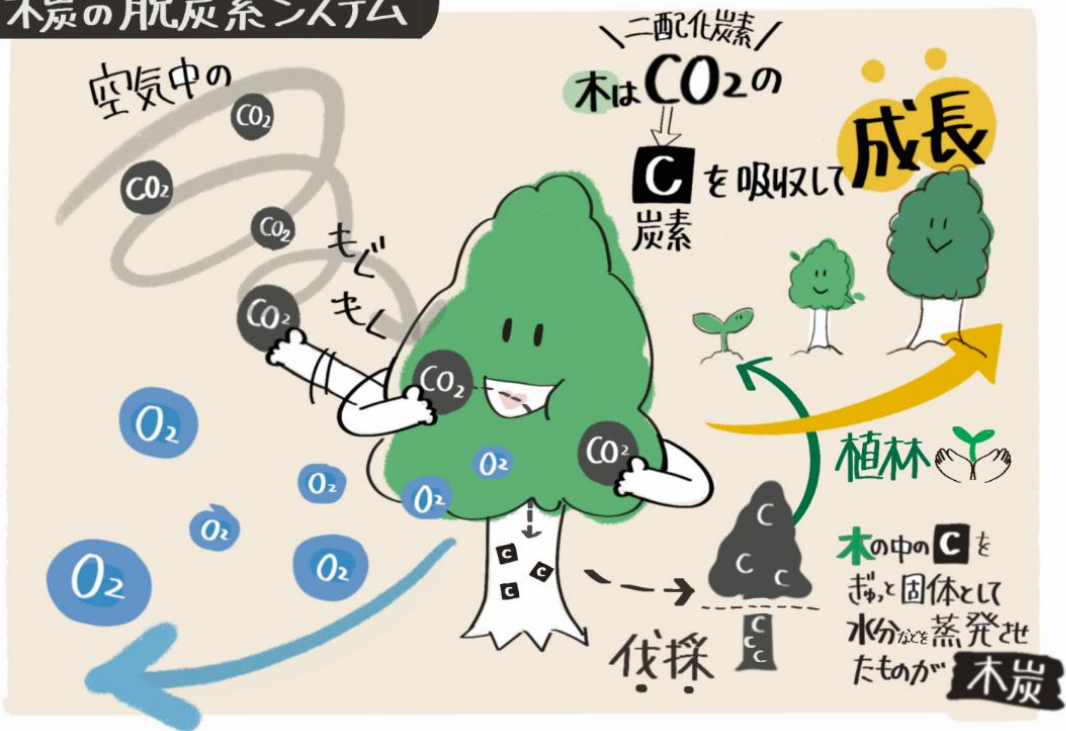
木炭の脱炭素システム

空気中の
$CO_2$
$CO_2$
$CO_2$
$CO_2$

もぐ
もぐ

二酸化炭素
木は$CO_2$の
C を吸収して 成長
炭素

$CO_2$
$CO_2$

$O_2$
$O_2$
$O_2$
$O_2$
$O_2$
$O_2$
$O_2$

C C C

植林

C C C

木の中のCを
ぎゅっと固体として
水分などを蒸発させ
たものが 木炭

伐採

C C C